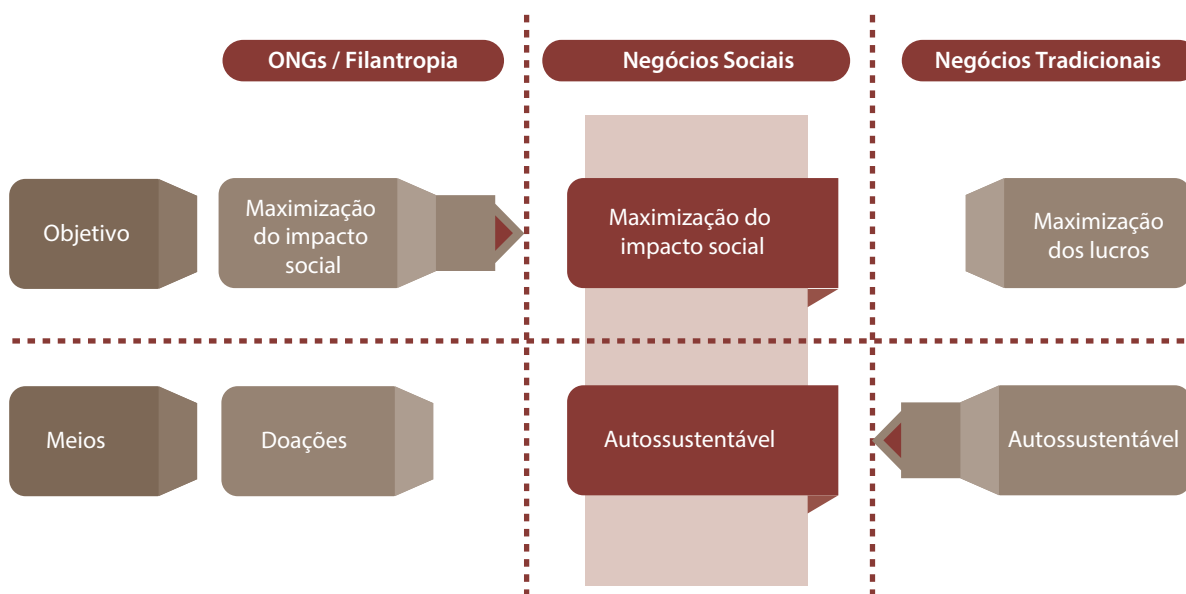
ONGs / Filantropia

Negócios Sociais

Negócios Tradicionais

Objetivo

Maximização do impacto social

Maximização do impacto social

Maximização dos lucros

Meios

Doações

Autossustentável

Autossustentável